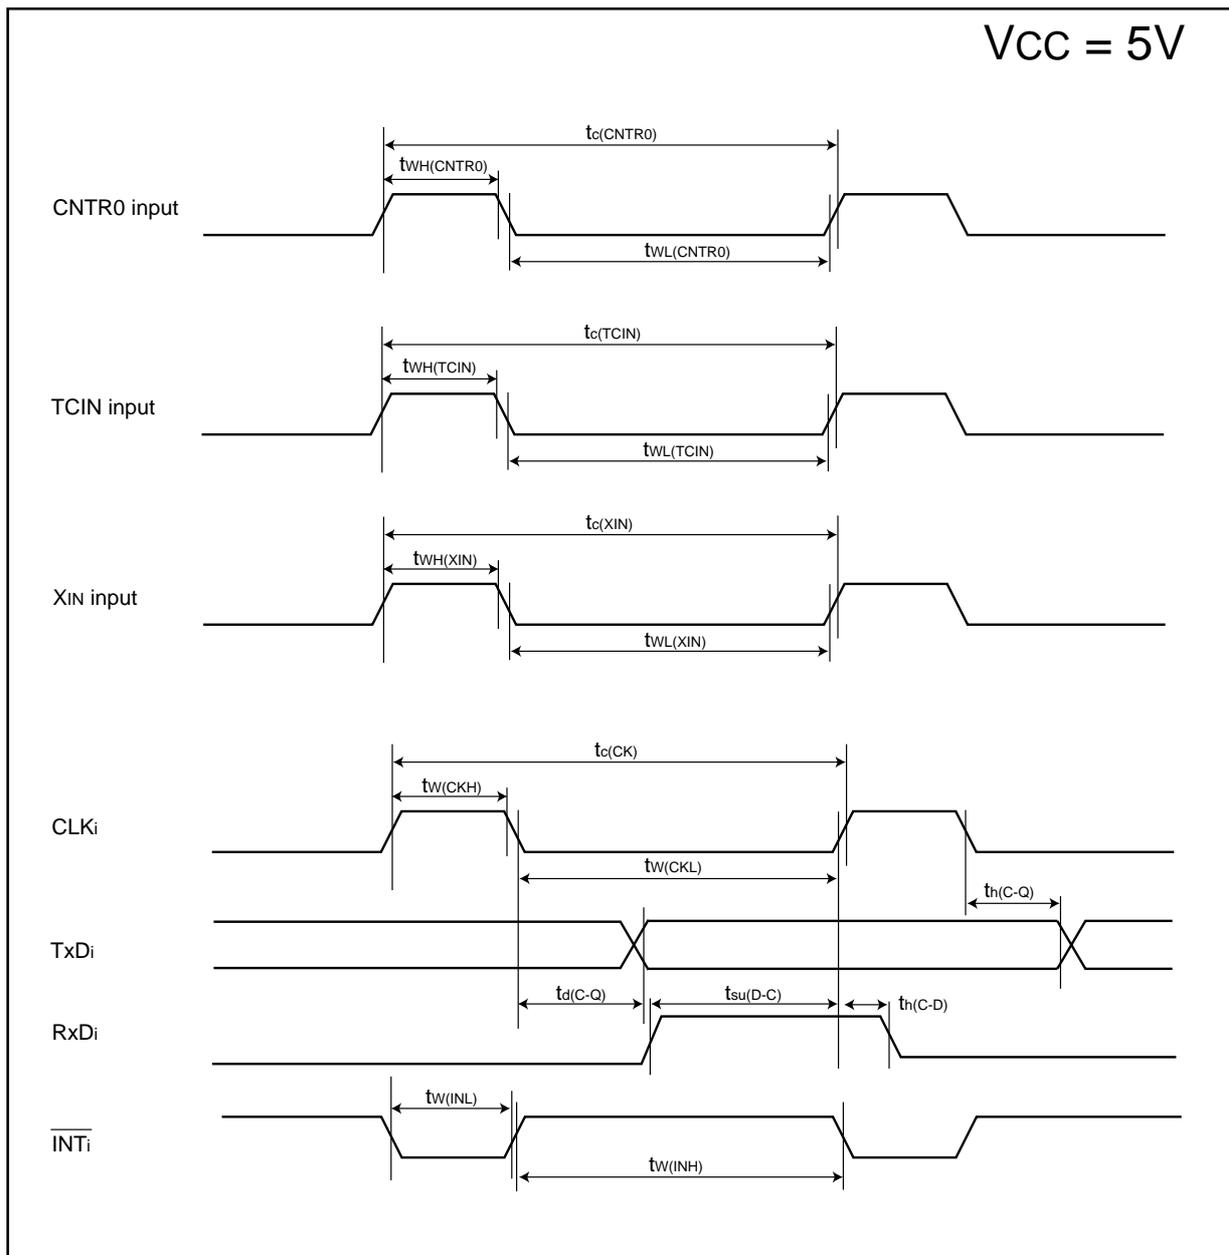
VCC = 5V

$t_{c(CNTR0)}$
$t_{WH(CNTR0)}$
CNTR0 input
$t_{WL(CNTR0)}$

$t_{c(TCIN)}$
$t_{WH(TCIN)}$
TCIN input
$t_{WL(TCIN)}$

$t_{c(XIN)}$
$t_{WH(XIN)}$
$X_{IN}$ input
$t_{WL(XIN)}$

$t_{c(CK)}$
$t_{W(CKH)}$
$CLK_i$
$t_{W(CKL)}$
$t_{h(C-Q)}$
$TxD_i$
$t_{d(C-Q)}$
$t_{su(D-C)}$
$t_{h(C-D)}$
$RxD_i$
$t_{W(INL)}$
$\overline{INT_i}$
$t_{W(INH)}$